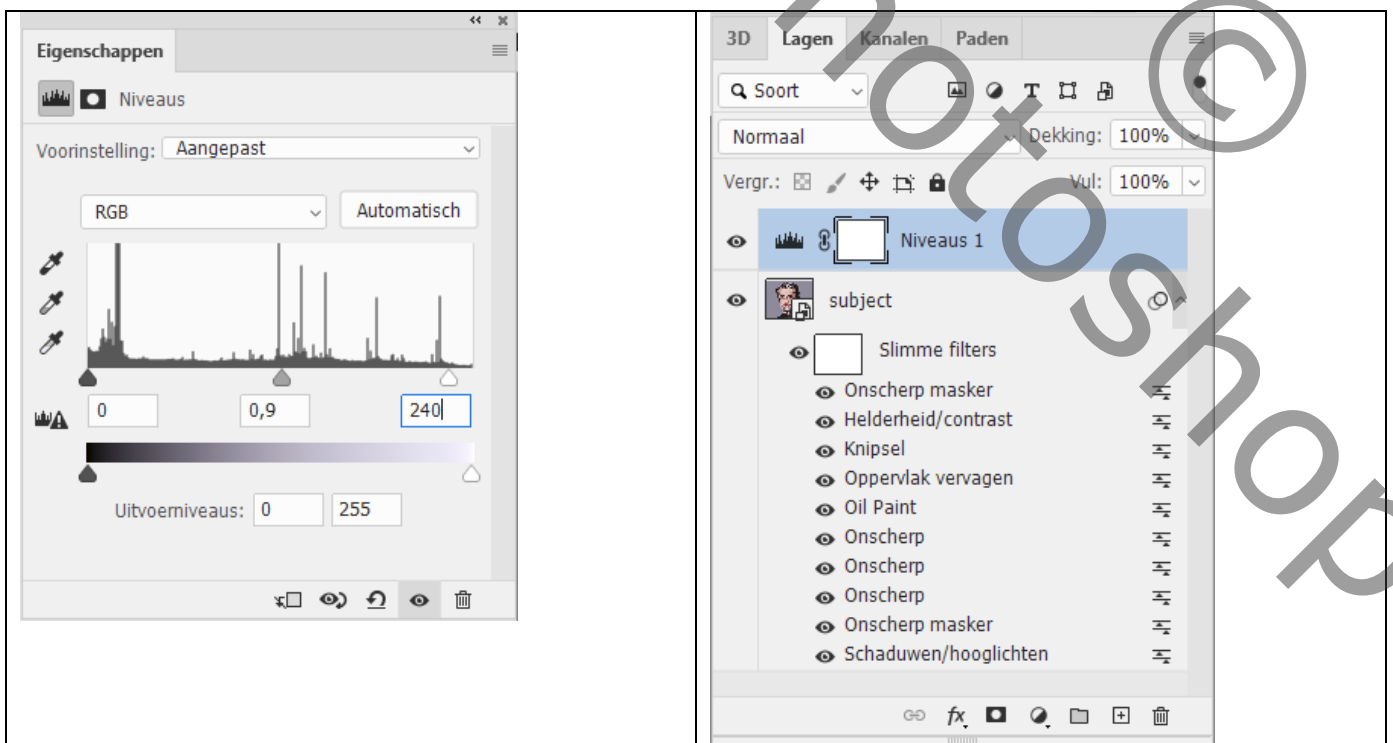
Eigenschappen

Niveaus

Voorinstelling: Aangepast

RGB

Automatisch

0

0,9

240

Uitvoerniveaus: 0

255

3D Lagen Kanalen Paden

Soort

Normaal

Dekking: 100%

Vergr.:

Vul: 100%

Niveaus 1

subject

Slimme filters

Onscherp masker

Helderheid/contrast

Knipsel

Oppervlak vervagen

Oil Paint

Onscherp

Onscherp

Onscherp

Onscherp masker

Schaduwen/hooglichten

fx

Photoshop©